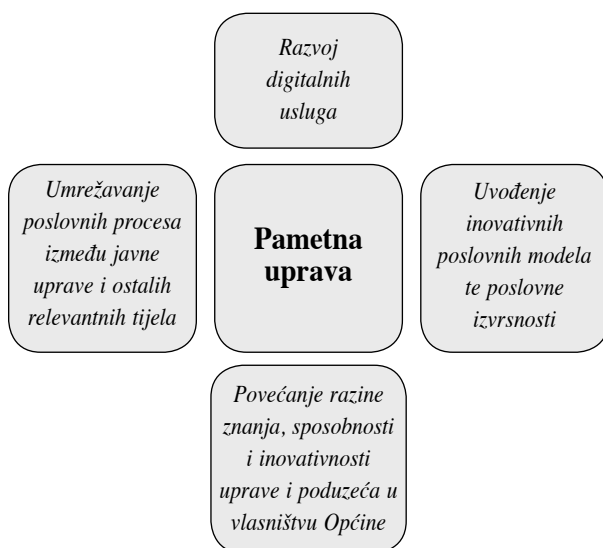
Razvoj digitalnih usluga

Umrežavanje poslovnih procesa između javne uprave i ostalih relevantnih tijela

Pametna uprava

Uvođenje inovativnih poslovnih modela te poslovne izvrsnosti

Povećanje razine znanja, sposobnosti i inovativnosti uprave i poduzeća u vlasništvu Općine